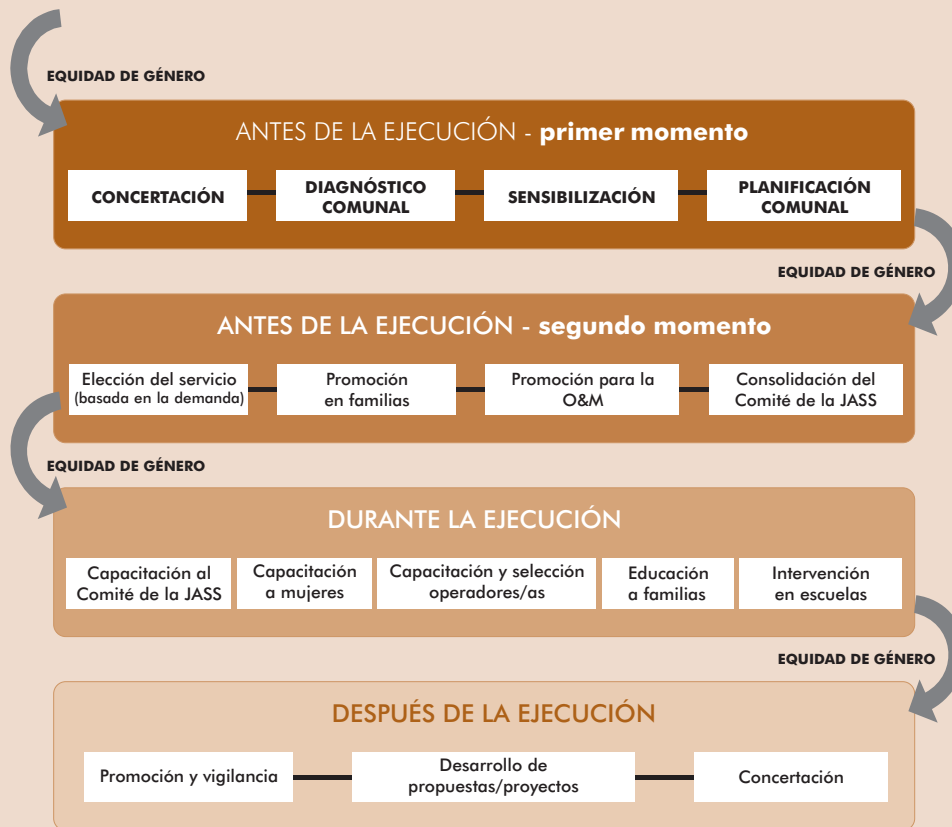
EQUIDAD DE GÉNERO

ANTES DE LA EJECUCIÓN - **primer momento**

CONCERTACIÓN

DIAGNÓSTICO COMUNAL

SENSIBILIZACIÓN

PLANIFICACIÓN COMUNAL

EQUIDAD DE GÉNERO

ANTES DE LA EJECUCIÓN - **segundo momento**

Elección del servicio (basada en la demanda)

Promoción en familias

Promoción para la O&M

Consolidación del Comité de la JASS

EQUIDAD DE GÉNERO

DURANTE LA EJECUCIÓN

Capacitación al Comité de la JASS

Capacitación a mujeres

Capacitación y selección operadores/as

Educación a familias

Intervención en escuelas

EQUIDAD DE GÉNERO

DESPUÉS DE LA EJECUCIÓN

Promoción y vigilancia

Desarrollo de propuestas/proyectos

Concertación